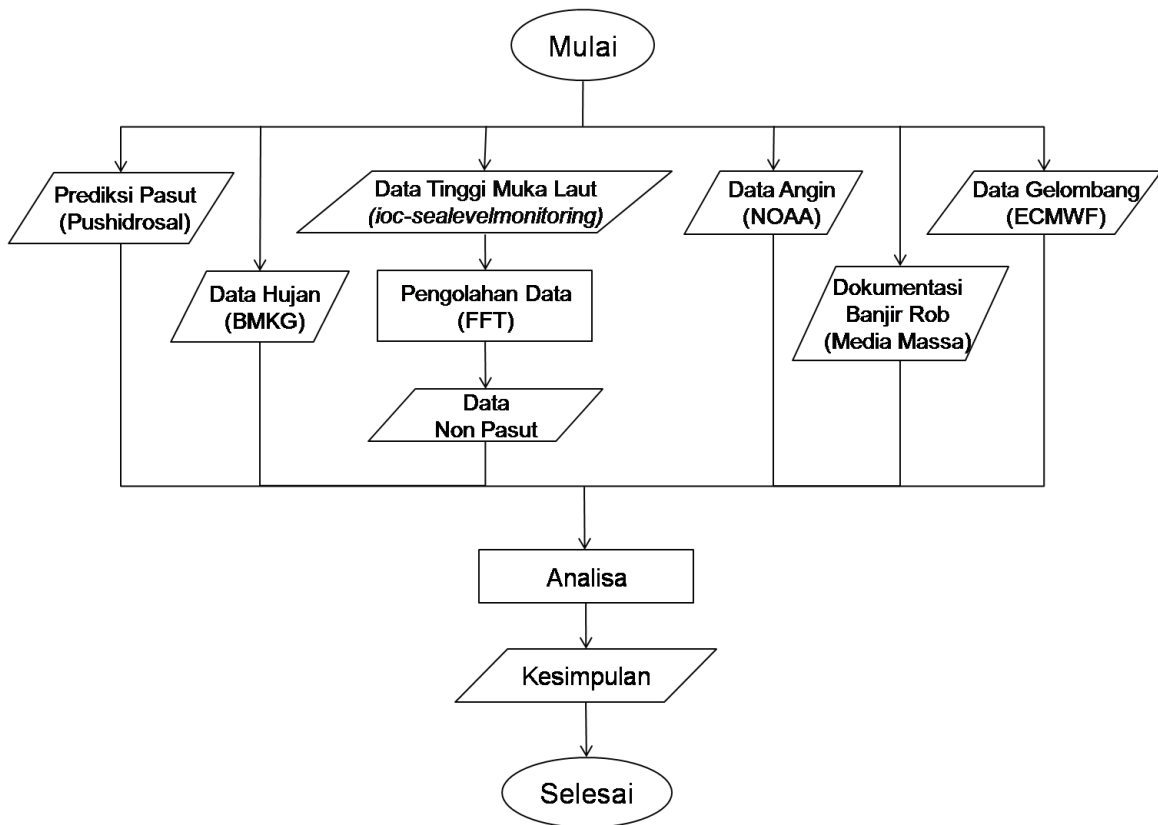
Mulai

Prediksi Pasut (Pushidrosal)

Data Hujan (BMKG)

Data Tinggi Muka Laut (ioc-sealevelmonitoring)

Pengolahan Data (FFT)

Data Non Pasut

Data Angin (NOAA)

Dokumentasi Banjir Rob (Media Massa)

Data Gelombang (ECMWF)

Analisa

Kesimpulan

Selesai